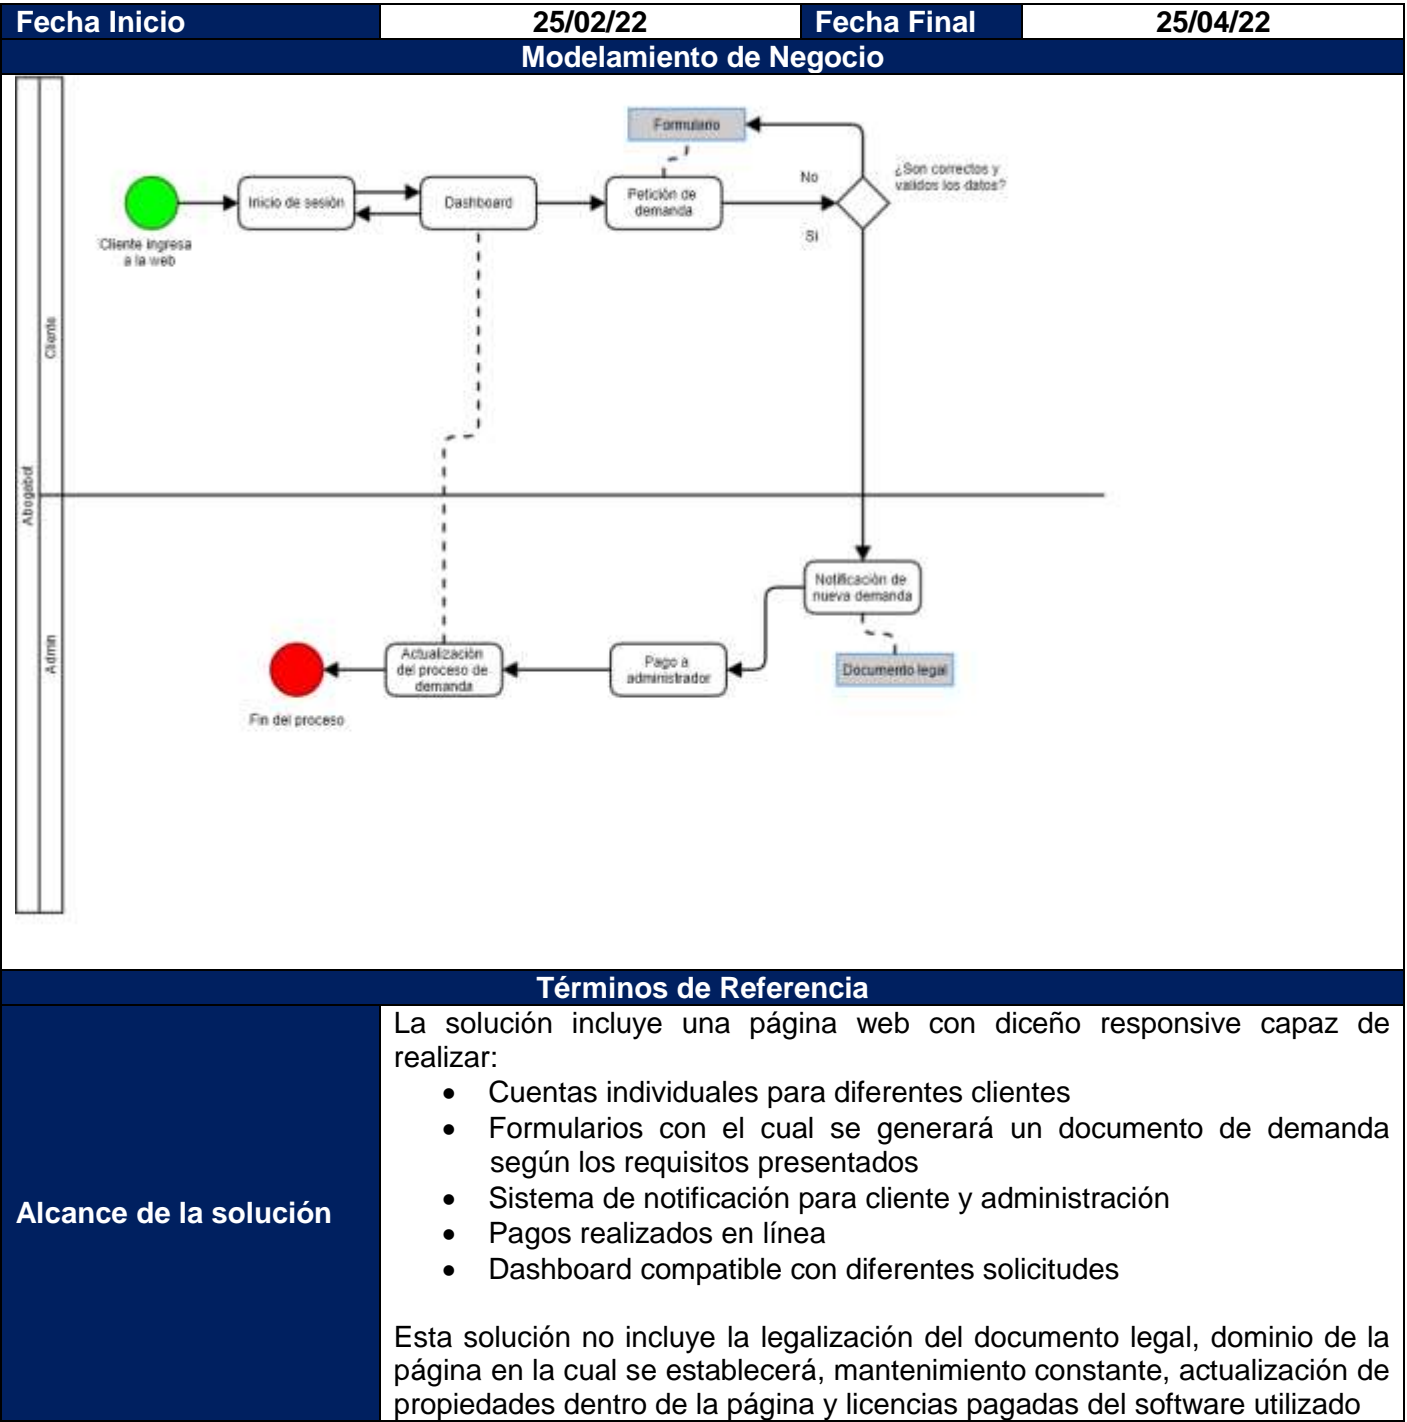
| Fecha Inicio | 25/02/22 | Fecha Final | 25/04/22 |
|---|---|---|---|

Modelamiento de Negocio

Abogabot

Cliente

Admin

Formulario

¿Son correctos y validos los datos?

No

Si

Inicio de sesión

Dashboard

Petición de demanda

Cliente ingresa a la web

Notificación de nueva demanda

Documento legal

Actualización del proceso de demanda

Pago a administrador

Fin del proceso

Términos de Referencia

| Alcance de la solución | La solución incluye una página web con diceño responsive capaz de realizar: • Cuentas individuales para diferentes clientes • Formularios con el cual se generará un documento de demanda según los requisitos presentados • Sistema de notificación para cliente y administración • Pagos realizados en línea • Dashboard compatible con diferentes solicitudes Esta solución no incluye la legalización del documento legal, dominio de la página en la cual se establecerá, mantenimiento constante, actualización de propiedades dentro de la página y licencias pagadas del software utilizado |
|---|---|